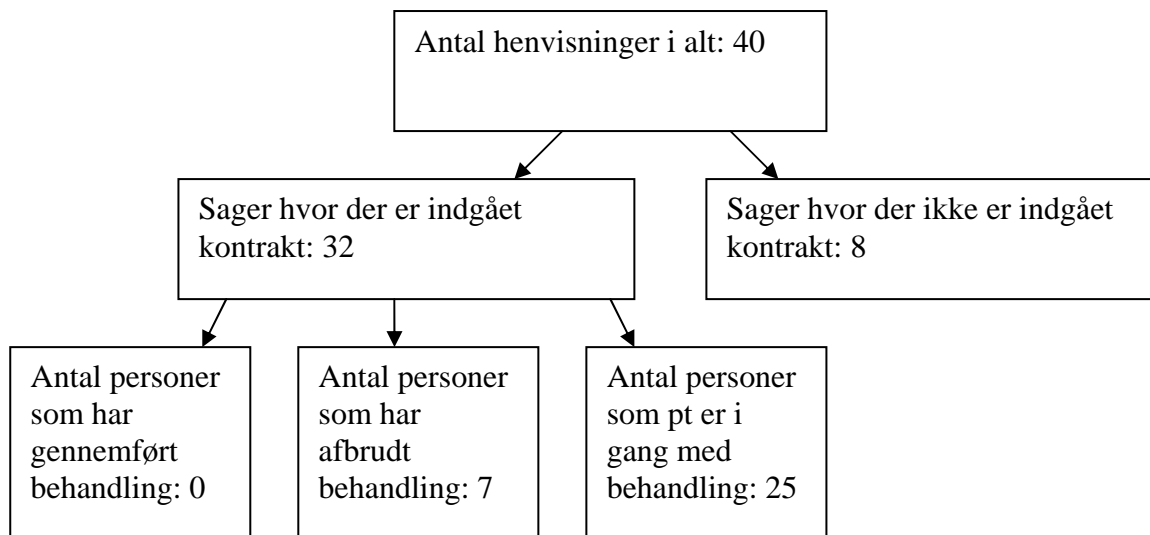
Antal henvisninger i alt: 40

Sager hvor der er indgået kontrakt: 32

Sager hvor der ikke er indgået kontrakt: 8

Antal personer som har gennemført behandling: 0

Antal personer som har afbrudt behandling: 7

Antal personer som pt er i gang med behandling: 25